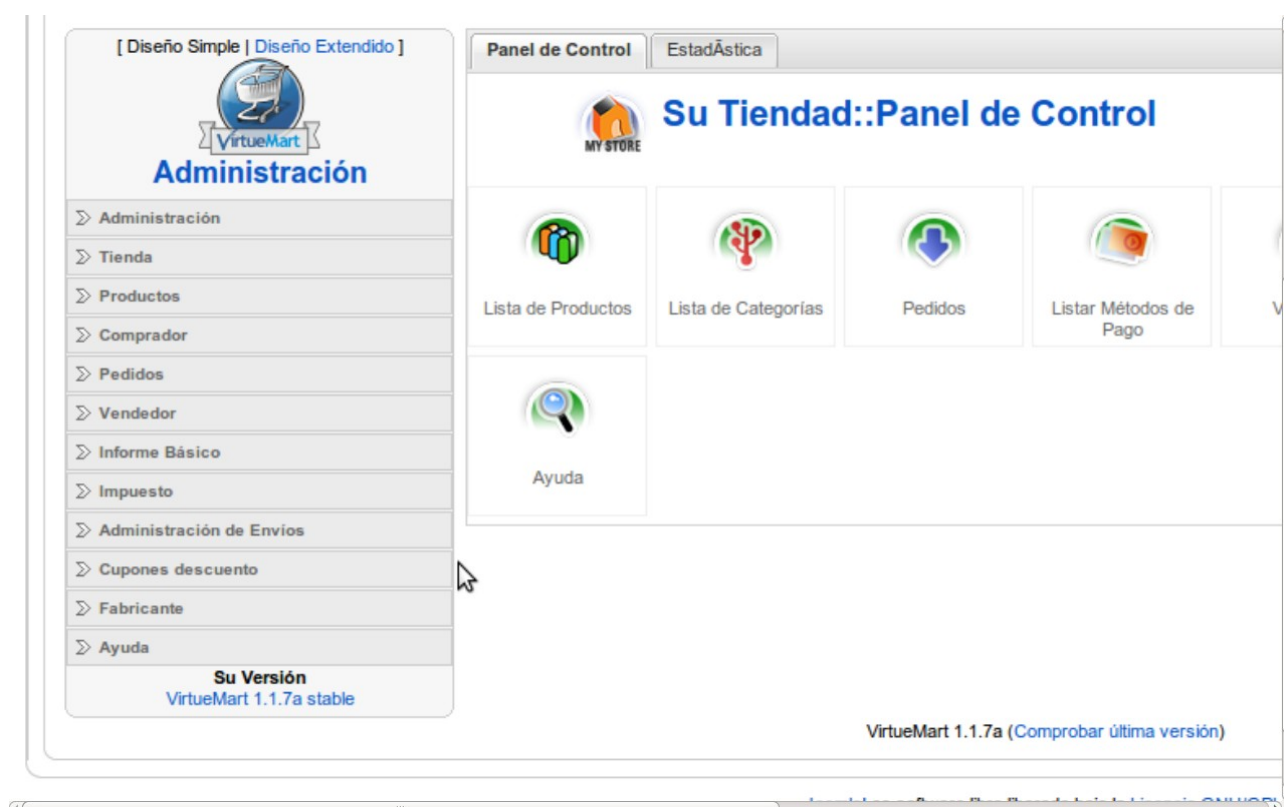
[ Diseño Simple | Diseño Extendido ]

VirtueMart

Administración

Administración

Tienda

Productos

Comprador

Pedidos

Vendedor

Informe Básico

Impuesto

Administración de Envíos

Cupones descuento

Fabricante

Ayuda

Su Versión
VirtueMart 1.1.7a stable

Panel de Control | EstadÃstica

MY STORE

Su Tiendad::Panel de Control

Lista de Productos

Lista de Categorías

Pedidos

Listar Métodos de Pago

V

Ayuda

VirtueMart 1.1.7a (Comprobar última versión)

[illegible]